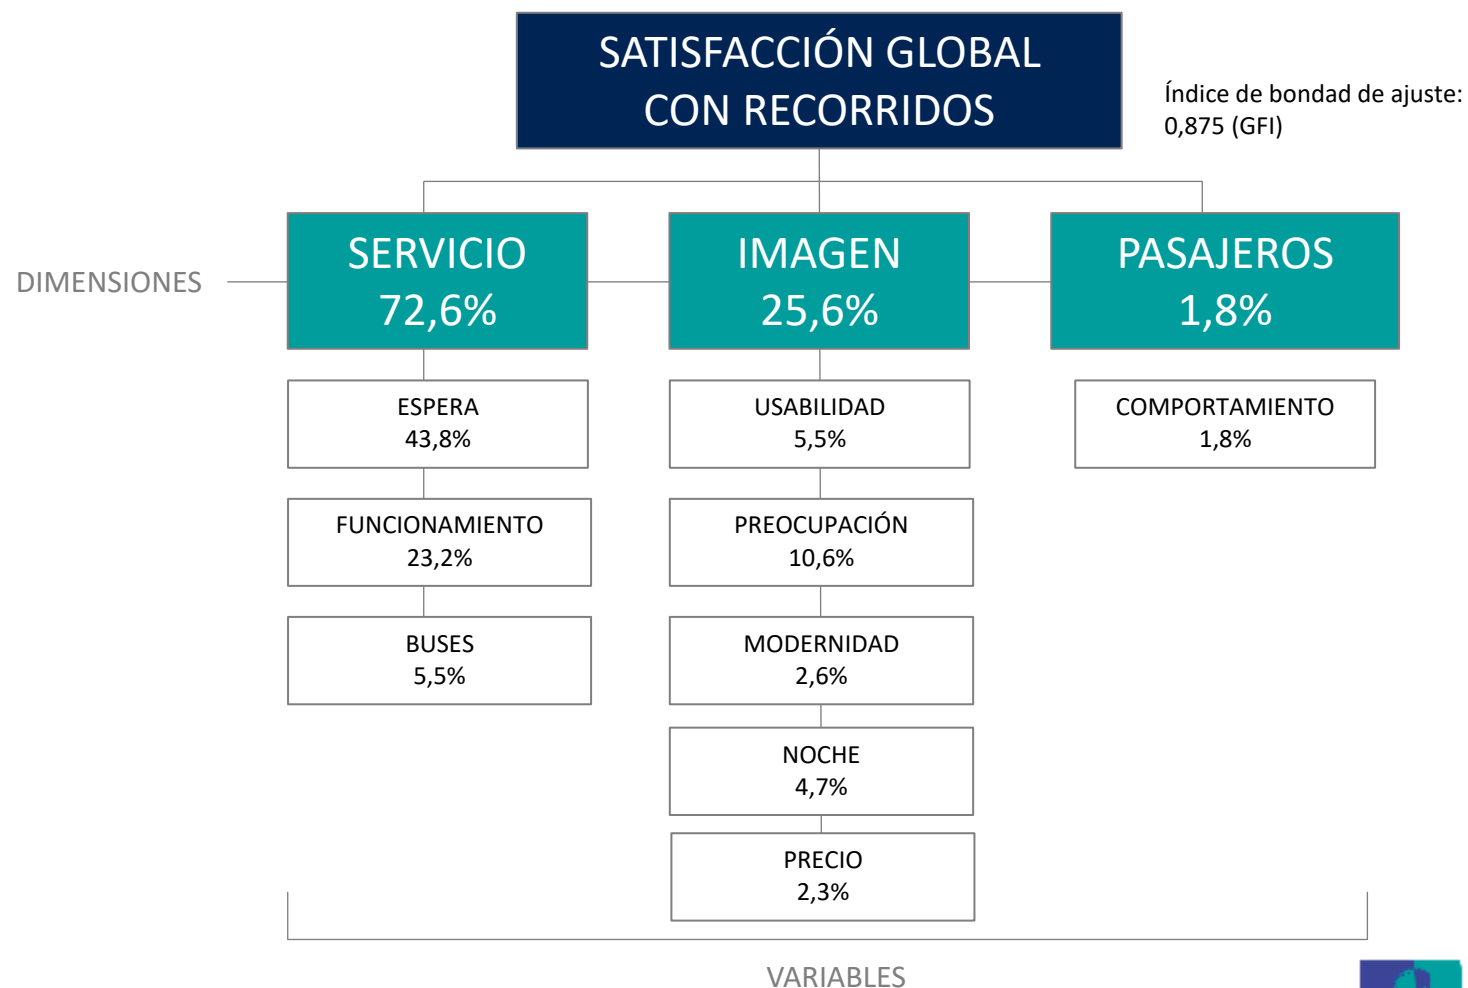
SATISFACCIÓN GLOBAL CON RECORRIDOS

Índice de bondad de ajuste: 0,875 (GFI)

DIMENSIONES

SERVICIO
72,6%

IMAGEN
25,6%

PASAJEROS
1,8%

ESPERA
43,8%

FUNCIONAMIENTO
23,2%

BUSES
5,5%

USABILIDAD
5,5%

PREOCUPACIÓN
10,6%

MODERNIDAD
2,6%

NOCHE
4,7%

PRECIO
2,3%

COMPORTAMIENTO
1,8%

VARIABLES